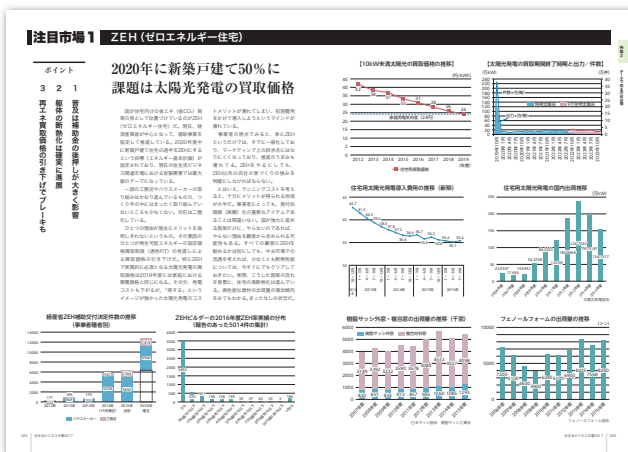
注目市場1　ZEH（ゼロエネルギー住宅）

ポイント

1　普及は補助金の後押しが大きく影響

2　躯体の断熱化は標準に

3　再エネ買取価格の引き下げでブレーキも

2020年に新築戸建て50%に
課題は太陽光発電の買取価格

国が住宅向けの省エネ（省CO2）施策の柱として位置づけているのがZEH（ゼロエネルギー住宅）だ。現在、新築需要を中心として、補助事業を設定して推進している。2020年までに新築戸建て住宅の過半をZEHにするという目標（エネルギー基本計画）が設定されており、現在の住宅政策の最重要課題のひとつとなっている。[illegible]

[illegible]

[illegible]

[10kW未満太陽光の買取価格の推移]

[太陽光発電の買取期間終了時期と出力／件数]

住宅用太陽光発電導入費用の推移（新築）

住宅用太陽光発電の国内出荷推移

経産省ZEH補助交付決定件数の推移（事業者種者別）

ZEHビルダーの2016年度ZEH実績績の分布（報告のあった5014件の集計）

樹脂サッシ外窓・複合窓の出荷量の推移（千窓）

フェノールフォームの出荷量の推移

322　住宅設計リフォーム2017

住宅設計リフォーム2017　323